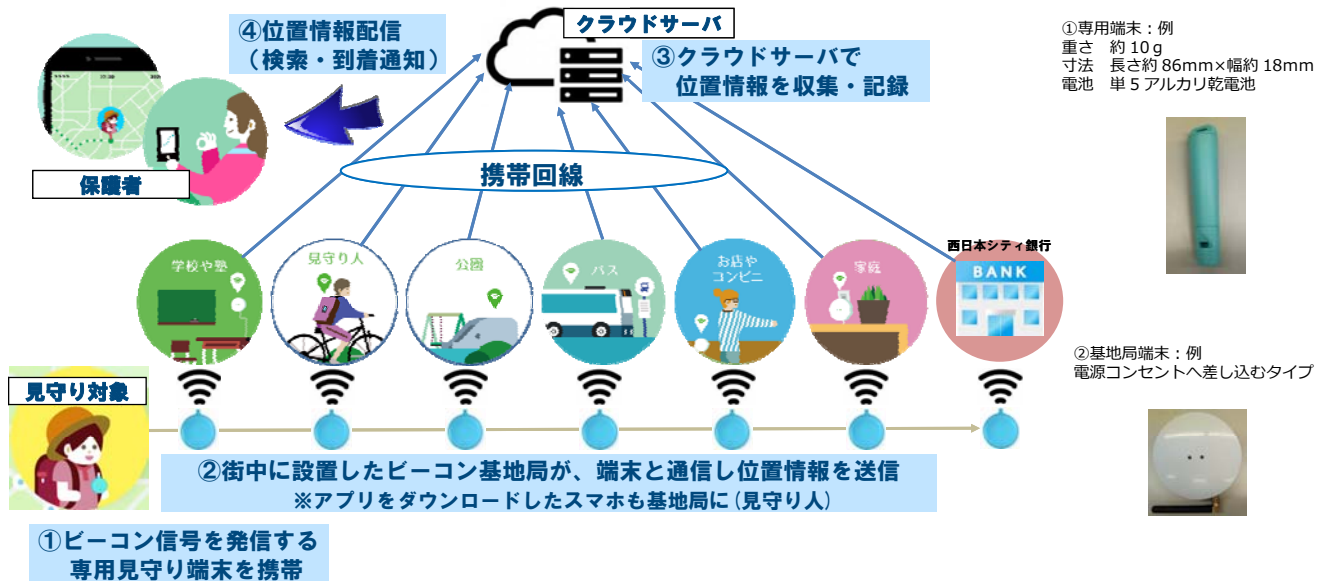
④位置情報配信
（検索・到着通知）

クラウドサーバ

③クラウドサーバで
位置情報を収集・記録

①専用端末：例
重さ　約 10ｇ
寸法　長さ約 86mm×幅約 18mm
電池　単５アルカリ乾電池

保護者

携帯回線

西日本シティ銀行

学校や塾

見守り人

公園

バス

お店や
コンビニ

家庭

BANK

②基地局端末：例
電源コンセントへ差し込むタイプ

見守り対象

②街中に設置したビーコン基地局が、端末と通信し位置情報を送信
※アプリをダウンロードしたスマホも基地局に（見守り人）

①ビーコン信号を発信する
専用見守り端末を携帯